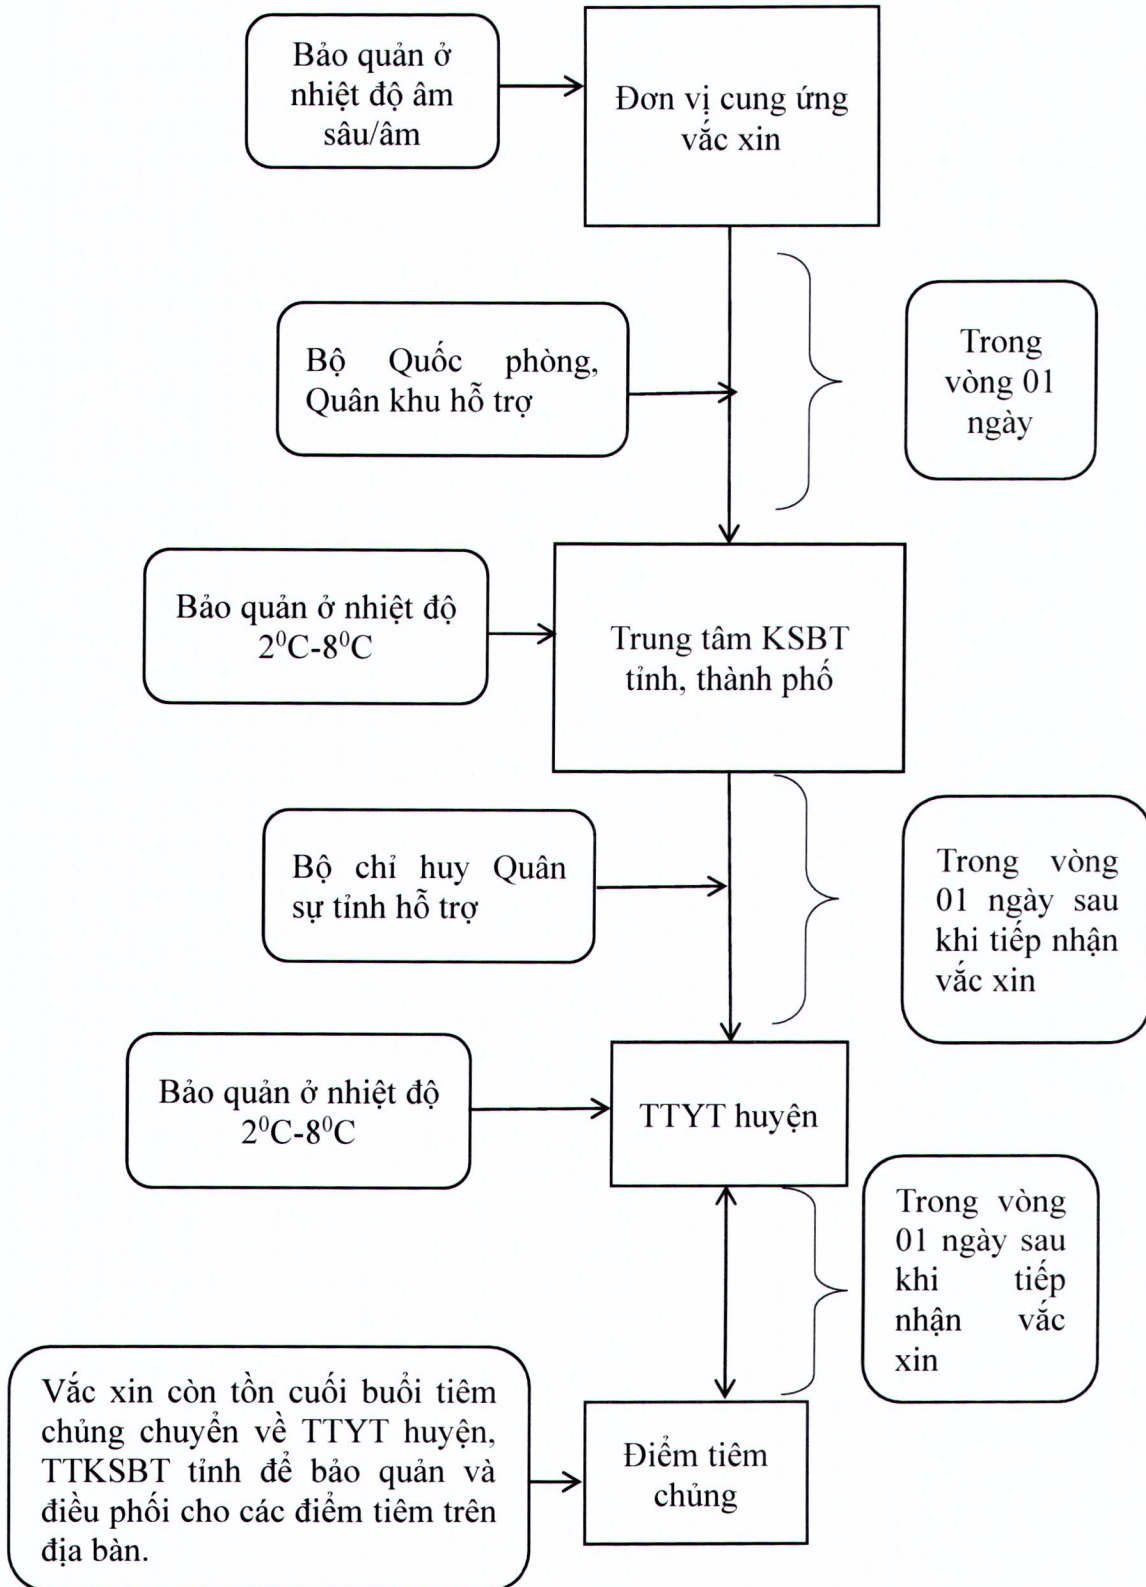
Bảo quản ở nhiệt độ âm sâu/âm

Đơn vị cung ứng vắc xin

Bộ Quốc phòng, Quân khu hỗ trợ

Trong vòng 01 ngày

Bảo quản ở nhiệt độ $2^0C-8^0C$

Trung tâm KSBT tỉnh, thành phố

Bộ chỉ huy Quân sự tỉnh hỗ trợ

Trong vòng 01 ngày sau khi tiếp nhận vắc xin

Bảo quản ở nhiệt độ $2^0C-8^0C$

TTYT huyện

Trong vòng 01 ngày sau khi tiếp nhận vắc xin

Vắc xin còn tồn cuối buổi tiêm chủng chuyển về TTYT huyện, TTKSBT tỉnh để bảo quản và điều phối cho các điểm tiêm trên địa bàn.

Điểm tiêm chủng